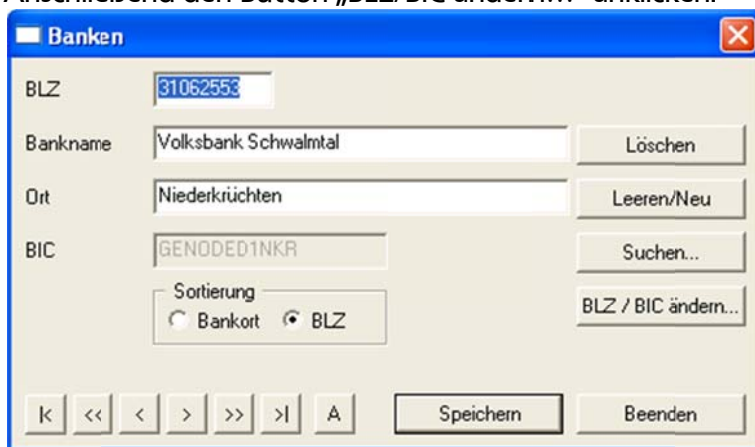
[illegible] den Button „BLZ/BIC ändern...“ anklicken.

Banken

BLZ 31062553

Bankname Volksbank Schwalmtal

Ort Niederkrüchten

BIC GENODED1NKR

Löschen

Leeren/Neu

Suchen...

BLZ / BIC ändern...

Sortierung

Bankort BLZ

|< << < > >> >| A

Speichern

Beenden